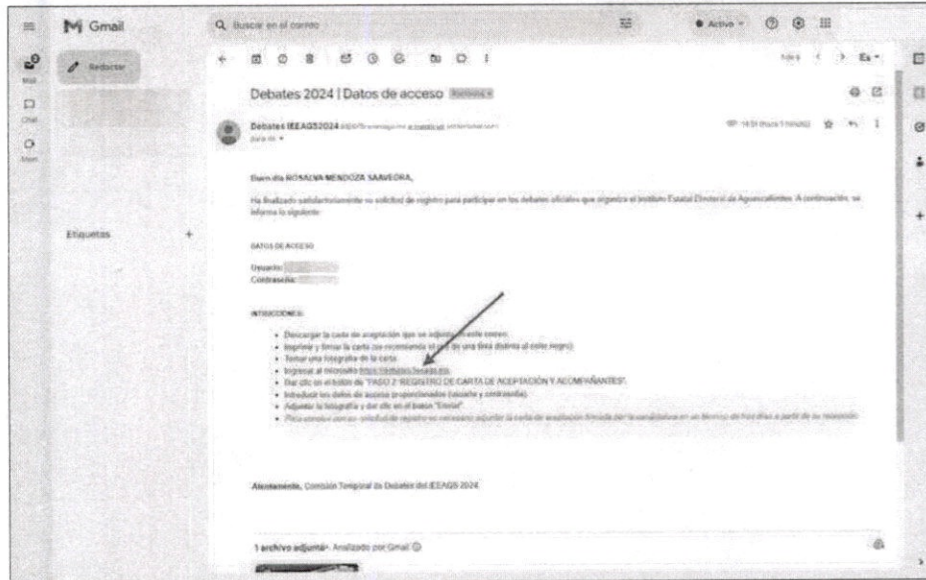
Gmail

Buscar en el correo

Activo

Redactar

Mail

Chat

Meet

Etiquetas +

Debates 2024 | Datos de acceso Recibidos ×

Debates IEEAGS2024 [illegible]

para mí

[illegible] (hace 1 minuto)

Buen día ROSALVA MENDOZA SAAVEDRA,

Ha finalizado satisfactoriamente su solicitud de registro para participar en los debates oficiales que organiza el Instituto Estatal Electoral de Aguascalientes. A continuación, se informa lo siguiente:

DATOS DE ACCESO

Usuario: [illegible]
Contraseña: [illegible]

INTRUCCIONES:

- Descargar la carta de aceptación que se adjunta en este correo.
- Imprimir y firmar la carta (se recomienda el uso de una tinta distinta al color negro).
- Tomar una fotografía de la carta.
- Ingresar al micrositio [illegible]
- Dar clic en el botón de "PASO 2: REGISTRO DE CARTA DE ACEPTACIÓN Y ACOMPAÑANTES".
- Introducir los datos de acceso proporcionados (usuario y contraseña).
- Adjuntar la fotografía y dar clic en el botón "Enviar".
- Para concluir con su solicitud de registro es necesario adjuntar la carta de aceptación firmada por la candidatura en un término de tres días a partir de su recepción.

Atentamente, Comisión Temporal de Debates del IEEAGS 2024.

1 archivo adjunto · Analizado por Gmail